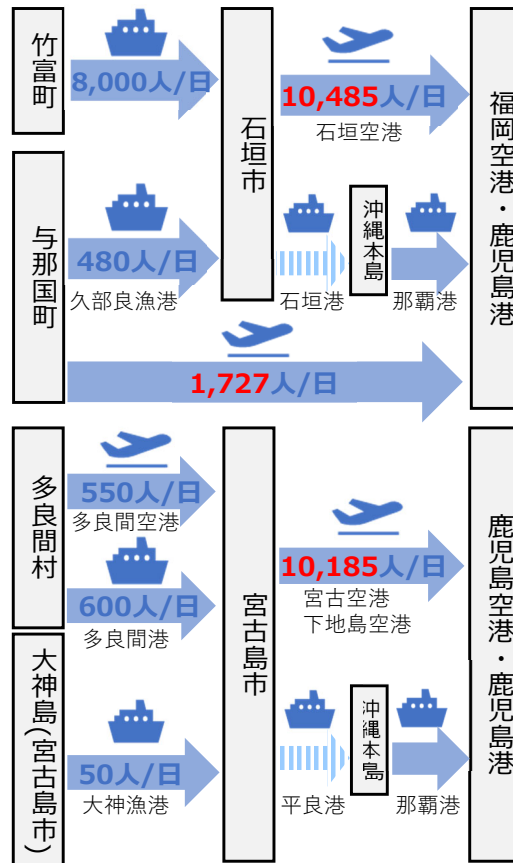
竹富町

8,000人/日

石垣市

10,485人/日
石垣空港

福岡空港・鹿児島港

与那国町

480人/日
久部良漁港

石垣港

沖縄本島

那覇港

1,727人/日

多良間村

550人/日
多良間空港

600人/日
多良間港

宮古島市

10,185人/日
宮古空港
下地島空港

鹿児島空港・鹿児島港

大神島(宮古島市)

50人/日
大神漁港

平良港

沖縄本島

那覇港